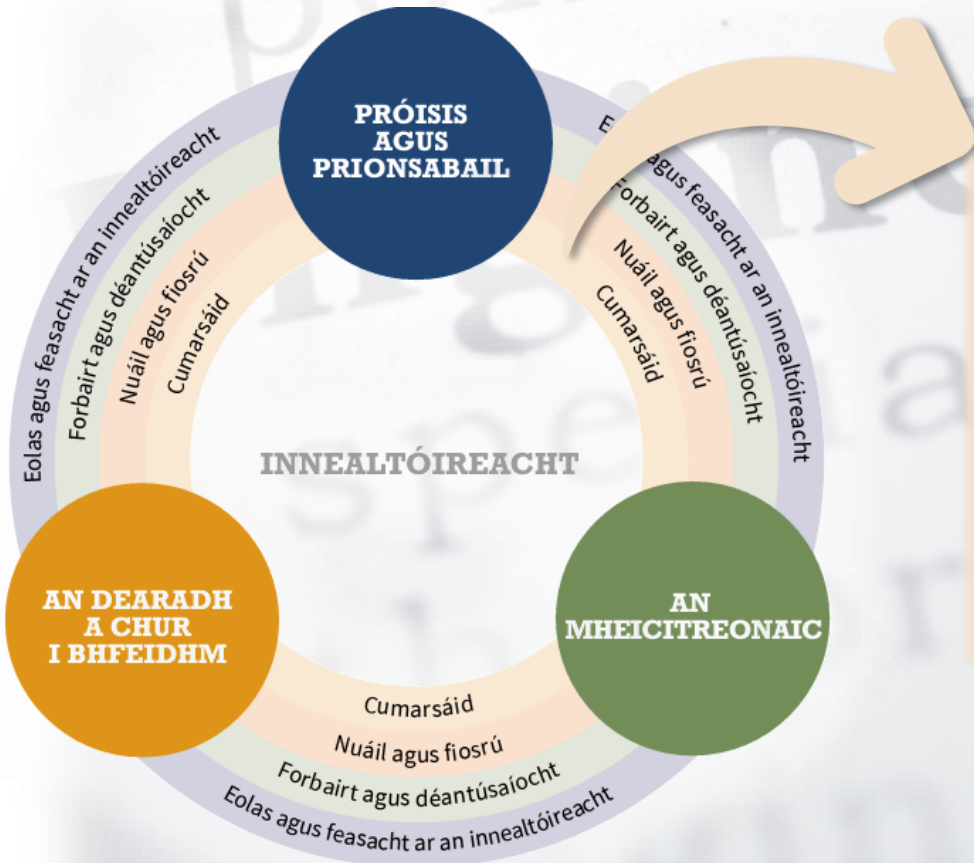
PRÓISIS AGUS PRIONSABAIL

Eolas agus feasacht ar an innealtóireacht
Forbairt agus déantúsaíocht
Nuáil agus fiosrú
Cumarsáid

E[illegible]agus feasacht ar an innealtóireacht
Forbairt agus déantúsaíocht
Nuáil agus fiosrú
Cumarsáid

INNEALTÓIREACHT

AN DEARADH A CHUR I BHFEIDHM

AN MHEICITREONAIC

Cumarsáid
Nuáil agus fiosrú
Forbairt agus déantúsaíocht
Eolas agus feasacht ar an innealtóireacht